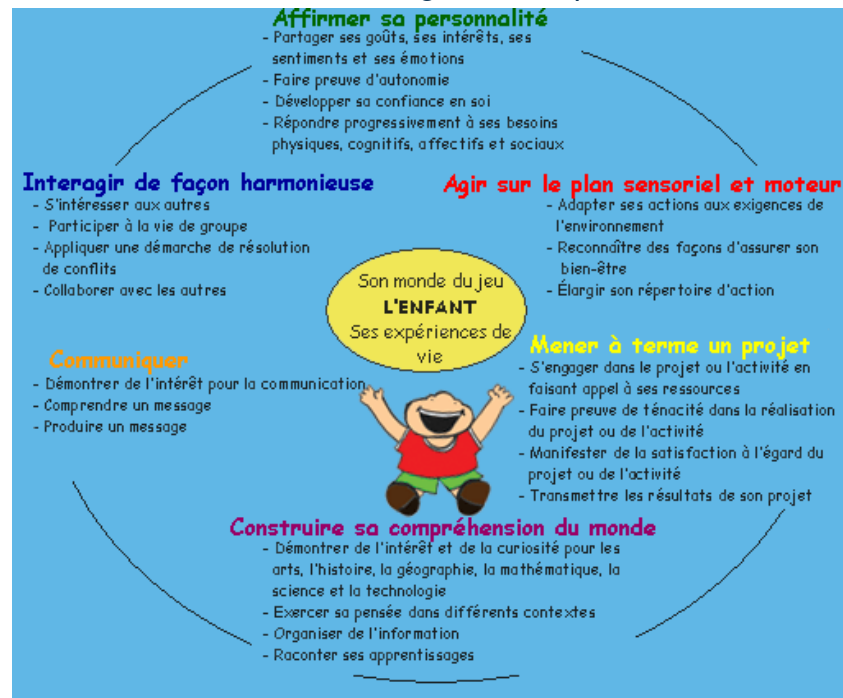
Affirmer sa personnalité
- Partager ses goûts, ses intérêts, ses sentiments et ses émotions
- Faire preuve d'autonomie
- Développer sa confiance en soi
- Répondre progressivement à ses besoins physiques, cognitifs, affectifs et sociaux

Interagir de façon harmonieuse
- S'intéresser aux autres
- Participer à la vie de groupe
- Appliquer une démarche de résolution de conflits
- Collaborer avec les autres

Agir sur le plan sensoriel et moteur
- Adapter ses actions aux exigences de l'environnement
- Reconnaître des façons d'assurer son bien-être
- Élargir son répertoire d'action

Son monde du jeu
L'ENFANT
Ses expériences de vie

Communiquer
- Démontrer de l'intérêt pour la communication
- Comprendre un message
- Produire un message

Mener à terme un projet
- S'engager dans le projet ou l'activité en faisant appel à ses ressources
- Faire preuve de ténacité dans la réalisation du projet ou de l'activité
- Manifester de la satisfaction à l'égard du projet ou de l'activité
- Transmettre les résultats de son projet

Construire sa compréhension du monde
- Démontrer de l'intérêt et de la curiosité pour les arts, l'histoire, la géographie, la mathématique, la science et la technologie
- Exercer sa pensée dans différents contextes
- Organiser de l'information
- Raconter ses apprentissages